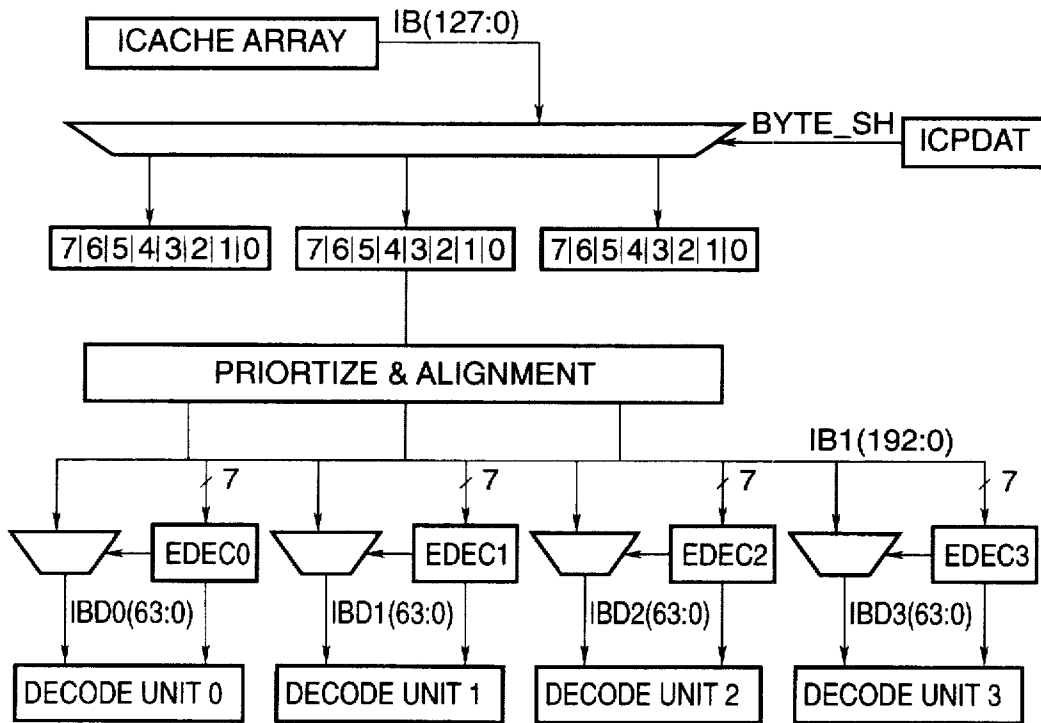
ICACHE ARRAY

IB(127:0)

BYTE_SH

ICPDAT

7 6 5 4 3 2 1 0

7 6 5 4 3 2 1 0

7 6 5 4 3 2 1 0

PRIORTIZE & ALIGNMENT

IB1(192:0)

7

7

7

7

EDEC0

EDEC1

EDEC2

EDEC3

IBD0(63:0)

IBD1(63:0)

IBD2(63:0)

IBD3(63:0)

DECODE UNIT 0

DECODE UNIT 1

DECODE UNIT 2

DECODE UNIT 3